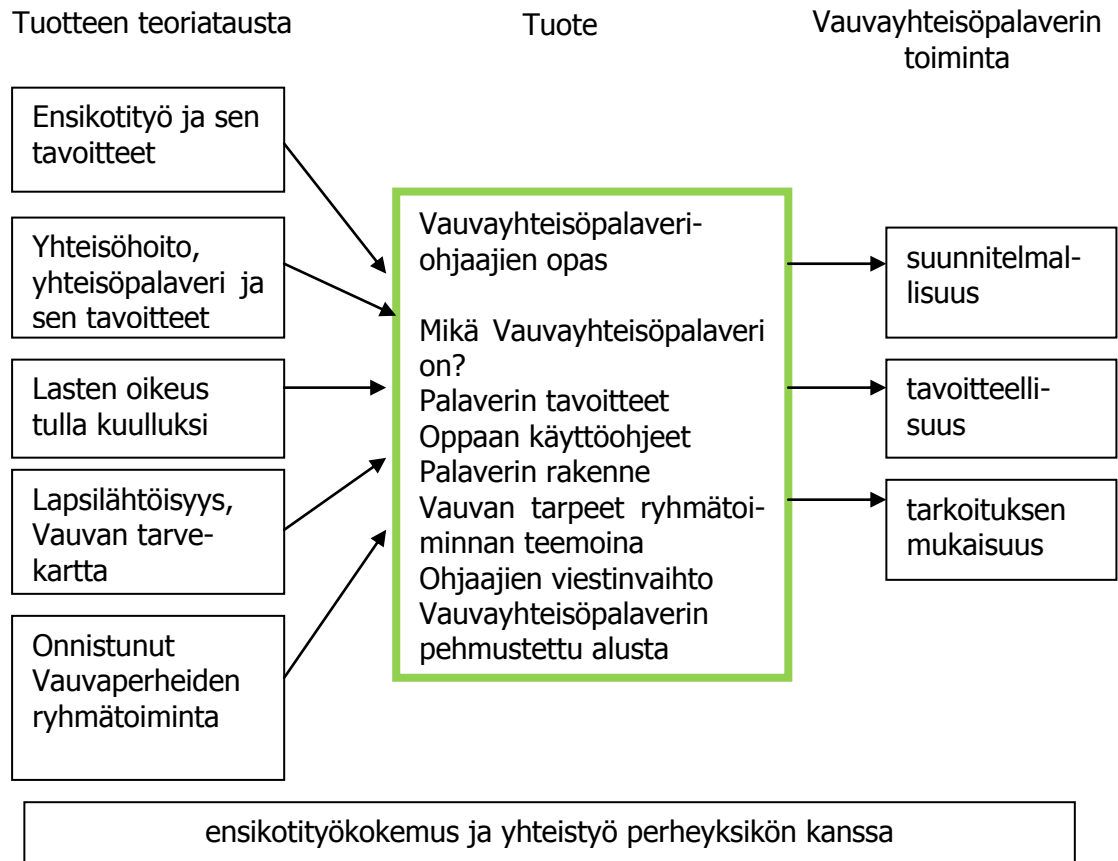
Tuotteen teoriatausta

Tuote

Vauvayhteisöpalaverin toiminta

Ensikotityö ja sen tavoitteet

Yhteisöhoito, yhteisöpalaveri ja sen tavoitteet

Lasten oikeus tulla kuulluksi

Lapsilähtöisyys, Vauvan tarvekartta

Onnistunut Vauvaperheiden ryhmätoiminta

Vauvayhteisöpalaveri-ohjaajien opas

Mikä Vauvayhteisöpalaveri on?
Palaverin tavoitteet
Oppaan käyttöohjeet
Palaverin rakenne
Vauvan tarpeet ryhmätoiminnan teemoina
Ohjaajien viestinvaihto
Vauvayhteisöpalaverin pehmustettu alusta

suunnitelmallisuus

tavoitteellisuus

tarkoituksen mukaisuus

ensikotityökokemus ja yhteistyö perheyksikön kanssa